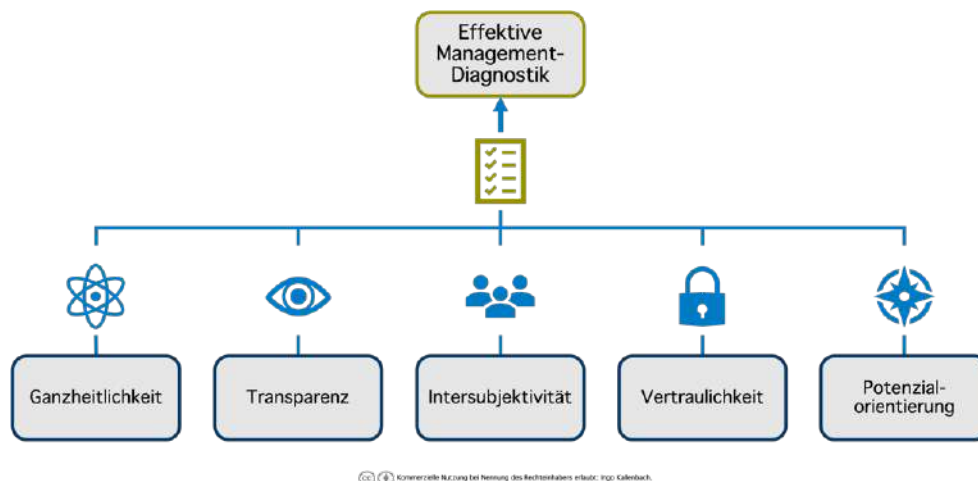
Effektive Management-Diagnostik

Ganzheitlichkeit

Transparenz

Intersubjektivität

Vertraulichkeit

Potenzial-orientierung

Kommerzielle Nutzung bei Nennung des Rechteinhabers erlaubt: Ingo Kallenbach.